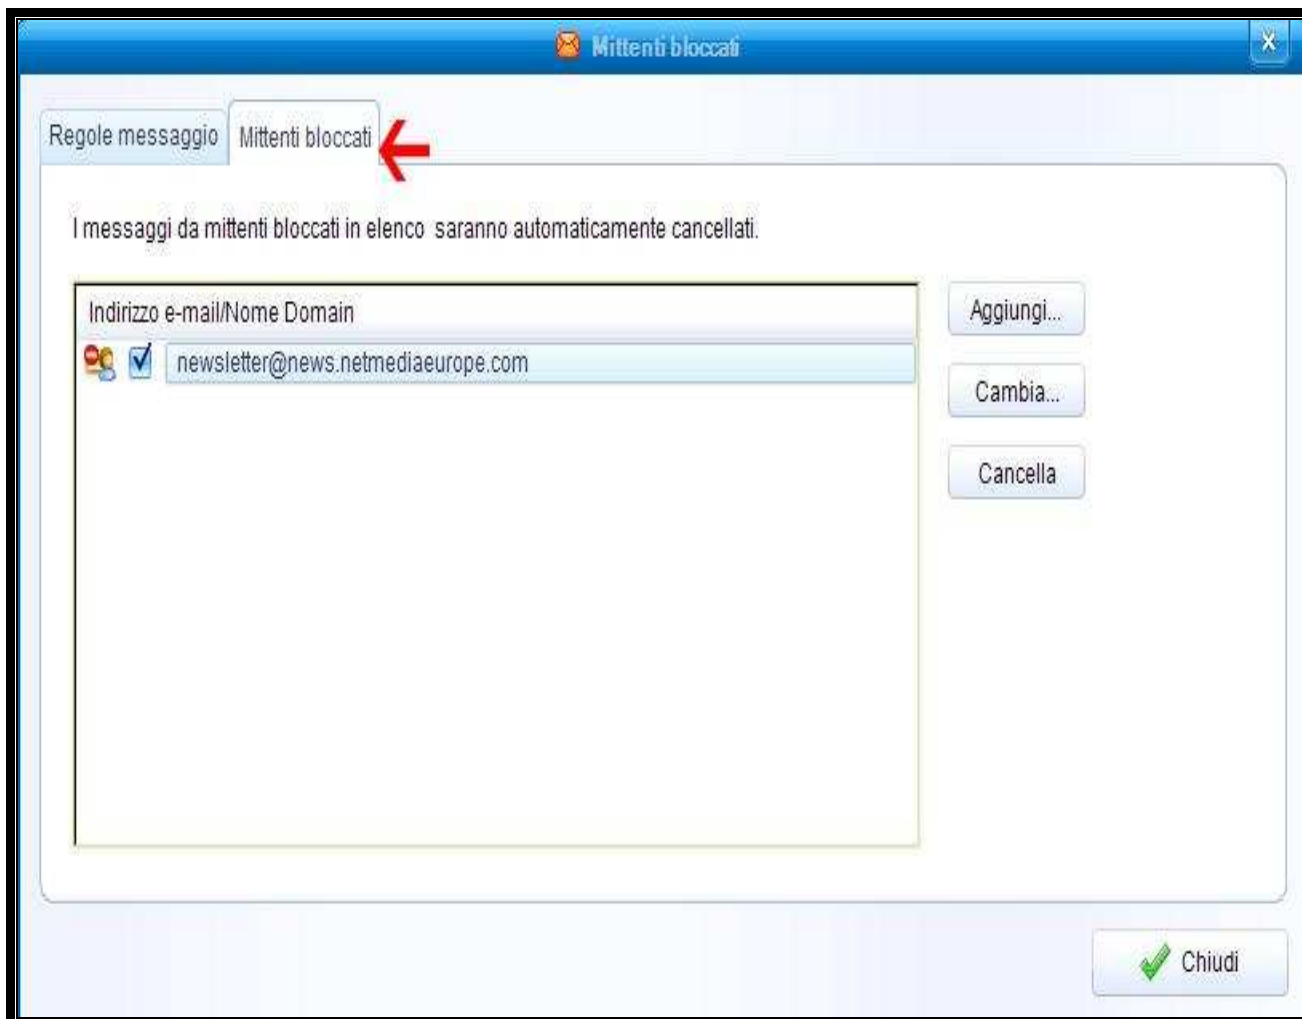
Mittenti bloccati

Regole messaggio
Mittenti bloccati

I messaggi da mittenti bloccati in elenco saranno automaticamente cancellati.

| Indirizzo e-mail/Nome Domain |
|---|
| newsletter@news.netmediaeurope.com |

Aggiungi...
Cambia...
Cancella

Chiudi